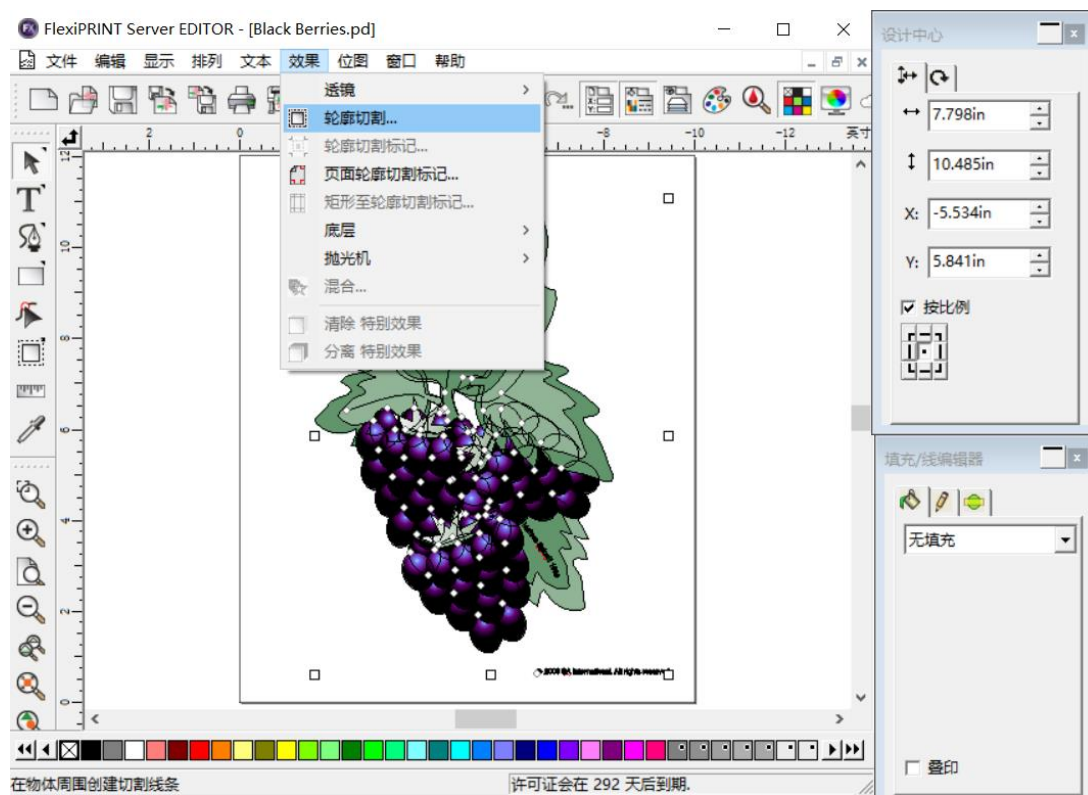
FlexiPRINT Server EDITOR - [Black Berries.pd]

文件 编辑 显示 排列 文本 效果 位图 窗口 帮助

透镜
轮廓切割...
轮廓切割标记...
页面轮廓切割标记...
矩形至轮廓切割标记...
底层
抛光机
混合...
清除 特别效果
分离 特别效果

2 0 -8 -10 -12 英寸

12 10 8 6 4 2 0

设计中心

7.798in
10.485in
X: -5.534in
Y: 5.841in
按比例

填充/线编辑器

无填充

叠印

在物体周围创建切割线条

许可证会在 292 天后到期.